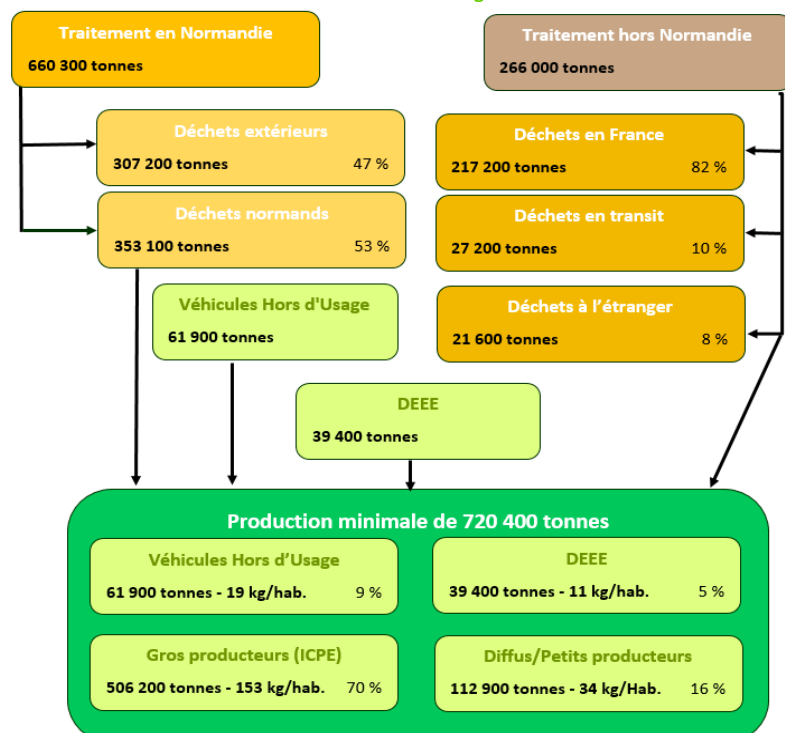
Traitement en Normandie
660 300 tonnes

Traitement hors Normandie
266 000 tonnes

Déchets extérieurs
307 200 tonnes 47 %

Déchets normands
353 100 tonnes 53 %

Déchets en France
217 200 tonnes 82 %

Déchets en transit
27 200 tonnes 10 %

Déchets à l'étranger
21 600 tonnes 8 %

Véhicules Hors d'Usage
61 900 tonnes

DEEE
39 400 tonnes

Production minimale de 720 400 tonnes

Véhicules Hors d'Usage
61 900 tonnes - 19 kg/hab. 9 %

DEEE
39 400 tonnes - 11 kg/hab. 5 %

Gros producteurs (ICPE)
506 200 tonnes - 153 kg/hab. 70 %

Diffus/Petits producteurs
112 900 tonnes - 34 kg/Hab. 16 %